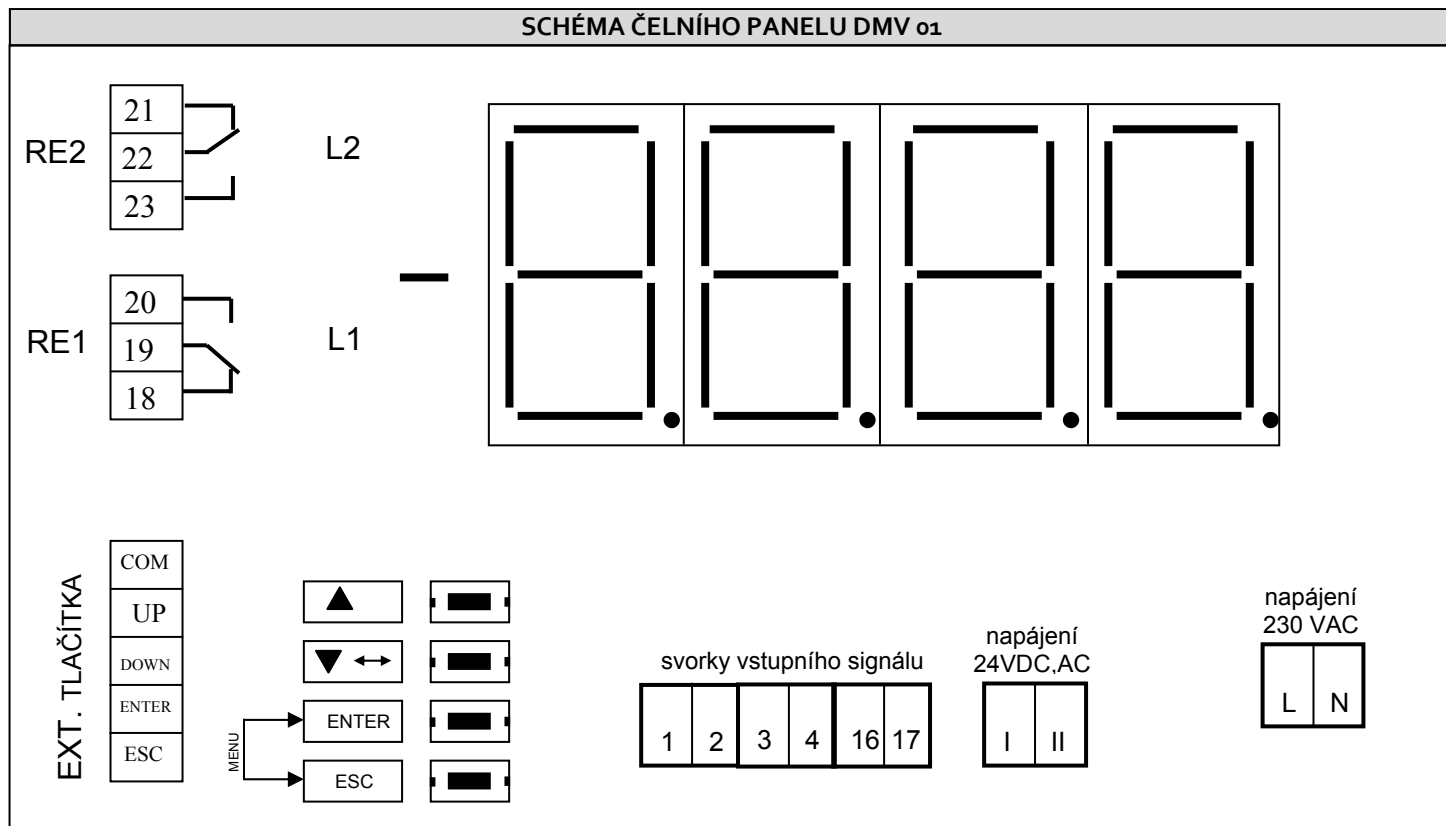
SCHÉMA ČELNÍHO PANELU DMV 01

RE2
21
22
23
L2

RE1
20
19
18
L1

EXT. TLAČÍTKA
COM
UP
DOWN
ENTER
ESC

▲
▼ ↔
MENU
ENTER
ESC

svorky vstupního signálu
| 1 | 2 | 3 | 4 | 16 | 17 |
|---|---|---|---|---|---|

napájení
24VDC,AC
| I | II |
|---|---|

napájení
230 VAC
| L | N |
|---|---|